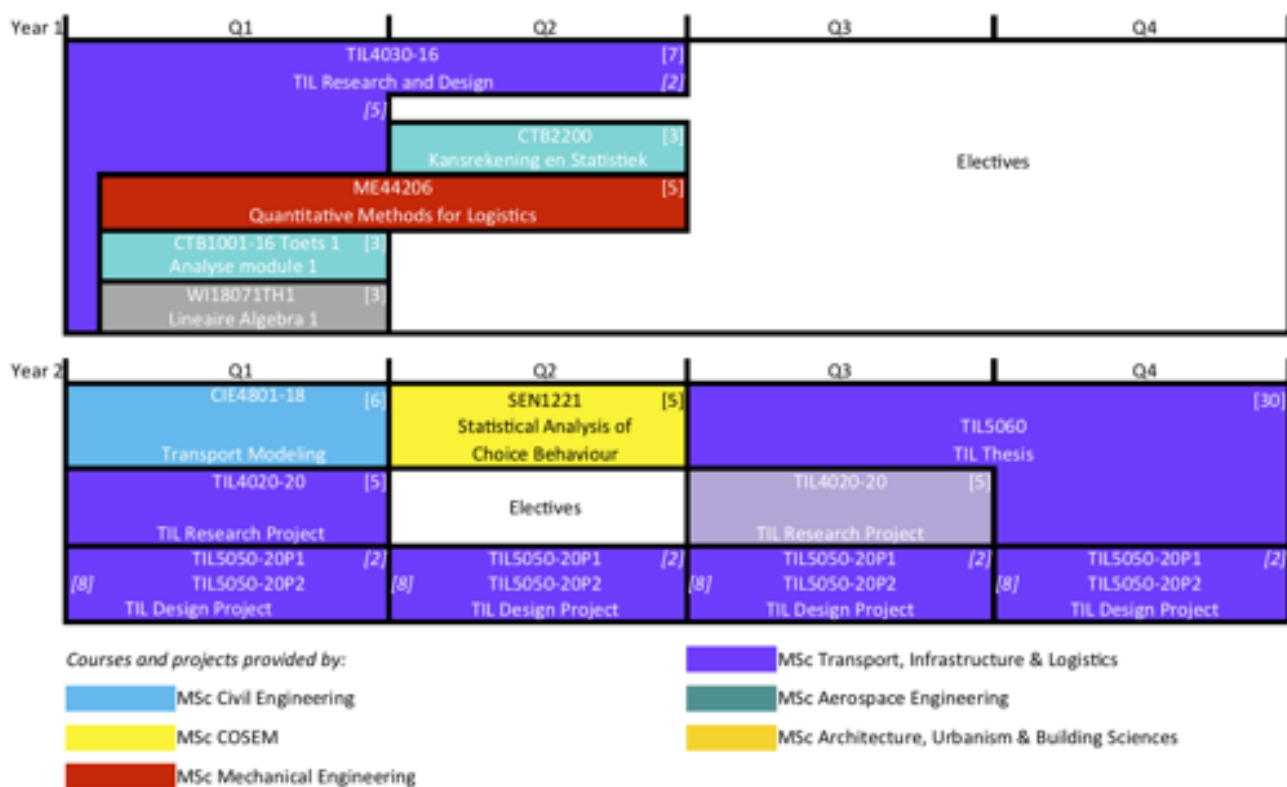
Year 1

Q1 Q2 Q3 Q4

TIL4030-16 [7]
TIL Research and Design [2]
[5]

CTB2200 [3]
Kansrekening en Statistiek

Electives

ME44206 [5]
Quantitative Methods for Logistics

CTB1001-16 Toets 1 [3]
Analyse module 1

WI18071TH1 [3]
Lineaire Algebra 1

Year 2

Q1 Q2 Q3 Q4

CIE4801-18 [6]
Transport Modeling

SEN1221 [5]
Statistical Analysis of Choice Behaviour

[30]
TIL5060
TIL Thesis

TIL4020-20 [5]
TIL Research Project

Electives

TIL4020-20 [5]
TIL Research Project

TIL5050-20P1 [2]
[8] TIL5050-20P2
TIL Design Project

TIL5050-20P1 [2]
[8] TIL5050-20P2
TIL Design Project

TIL5050-20P1 [2]
[8] TIL5050-20P2
TIL Design Project

TIL5050-20P1 [2]
[8] TIL5050-20P2
TIL Design Project

Courses and projects provided by:

MSc Civil Engineering

MSc COSEM

MSc Mechanical Engineering

MSc Transport, Infrastructure & Logistics

MSc Aerospace Engineering

MSc Architecture, Urbanism & Building Sciences